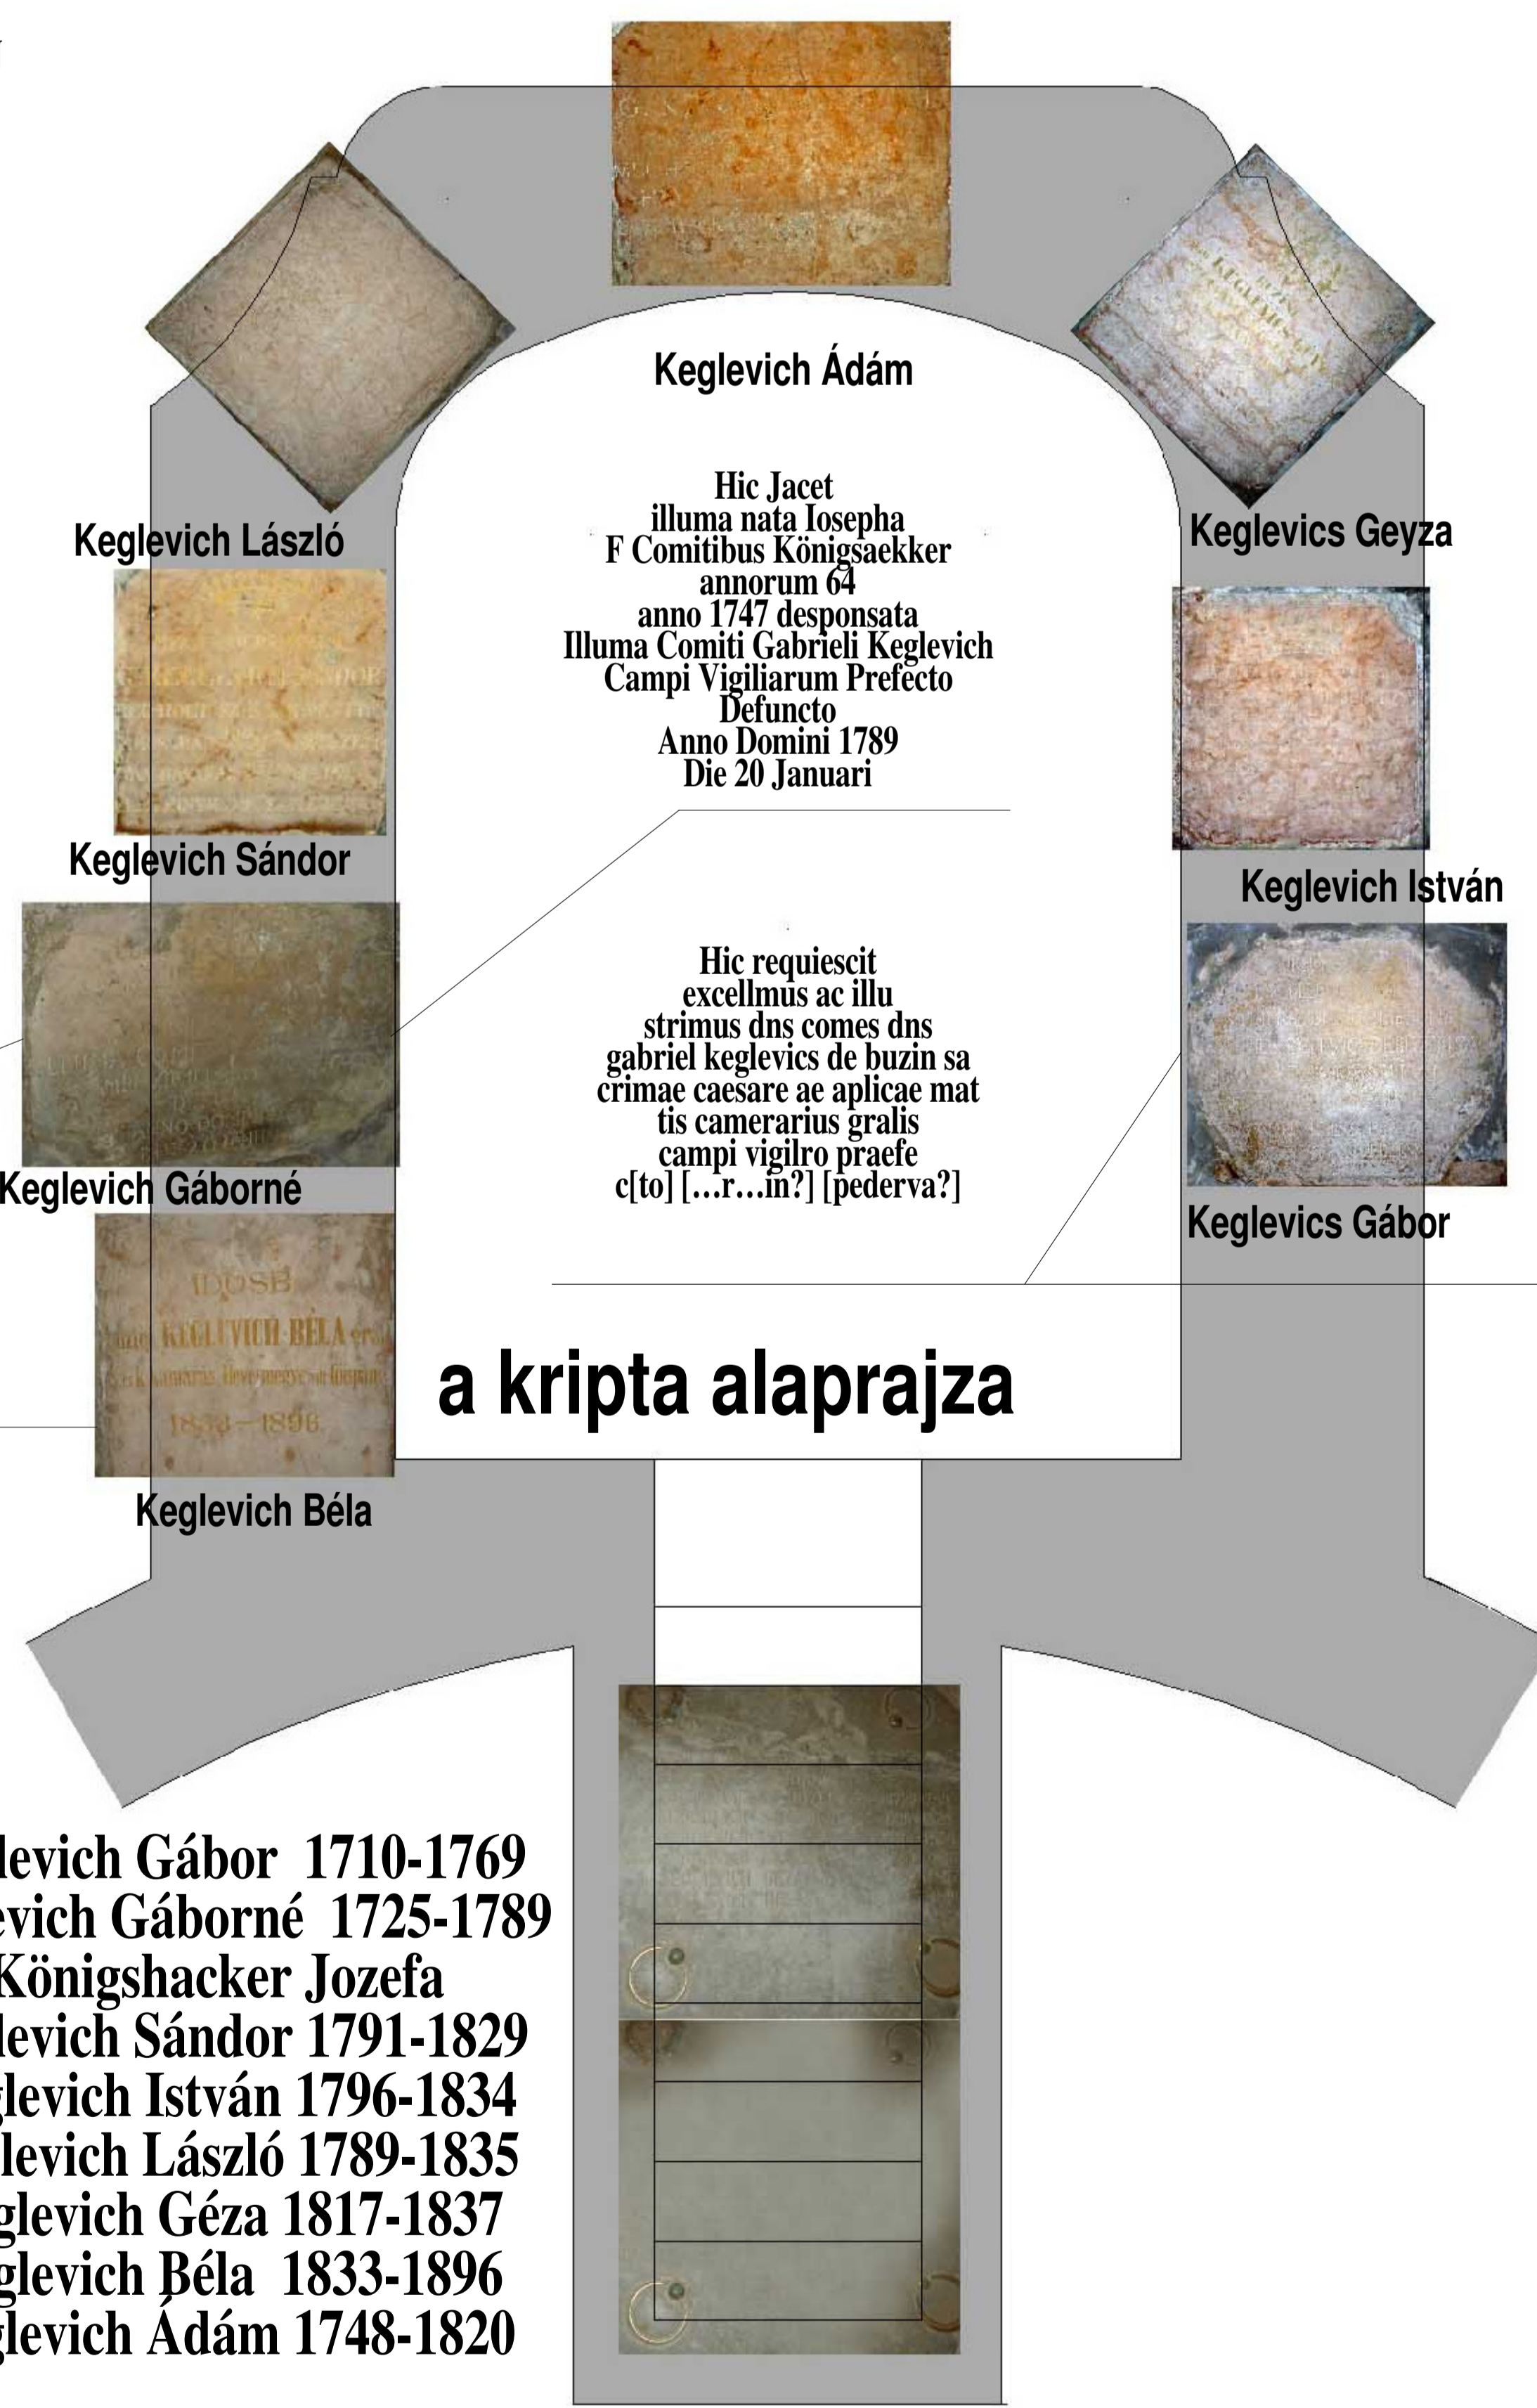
Keglevich Ádám

Keglevich László

Keglevics Geyza

Hic Jacet
illuma nata Iosepha
F Comitibus Königsaekker
annorum 64
anno 1747 desponsata
Illuma Comiti Gabrieli Keglevich
Campi Vigiliarum Prefecto
Defuncto
Anno Domini 1789
Die 20 Januari

Keglevich Sándor

Keglevich István

Hic requiescit
excellmus ac illu
strimus dns comes dns
gabriel keglevics de buzin sa
crimae caesare ae aplicae mat
tis camerarius gralis
campi vigilro praefe
c[to] [...r...in?] [pederva?]

Keglevich Gáborné

Keglevics Gábor

IDŐSB
KEGLEVICH BÉLA
1833–1896

a kripta alaprajza

Keglevich Béla

levich Gábor 1710-1769
evich Gáborné 1725-1789
Königshacker Jozefa
levich Sándor 1791-1829
glevich István 1796-1834
levich László 1789-1835
glevich Géza 1817-1837
glevich Béla 1833-1896
glevich Ádám 1748-1820